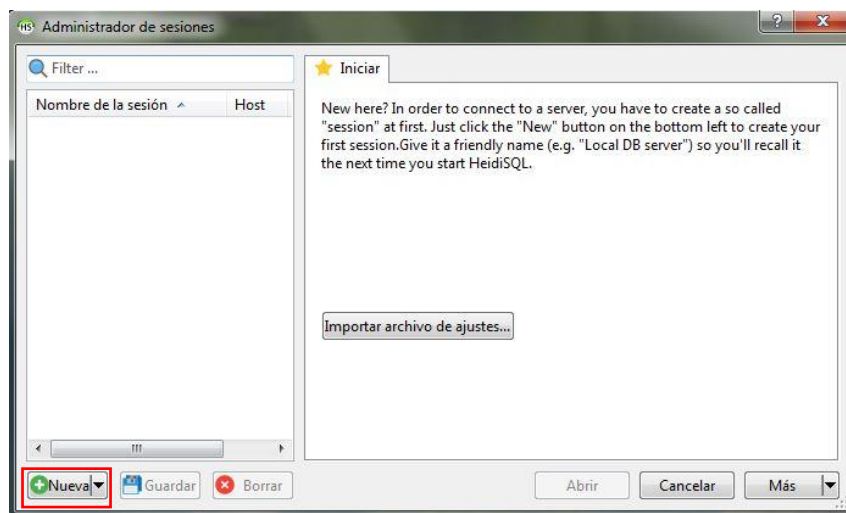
Administrador de sesiones

? X

Filter ...

Nombre de la sesión ^ Host

Iniciar

New here? In order to connect to a server, you have to create a so called "session" at first. Just click the "New" button on the bottom left to create your first session.Give it a friendly name (e.g. "Local DB server") so you'll recall it the next time you start HeidiSQL.

Importar archivo de ajustes...

Nueva

Guardar

Borrar

Abrir

Cancelar

Más